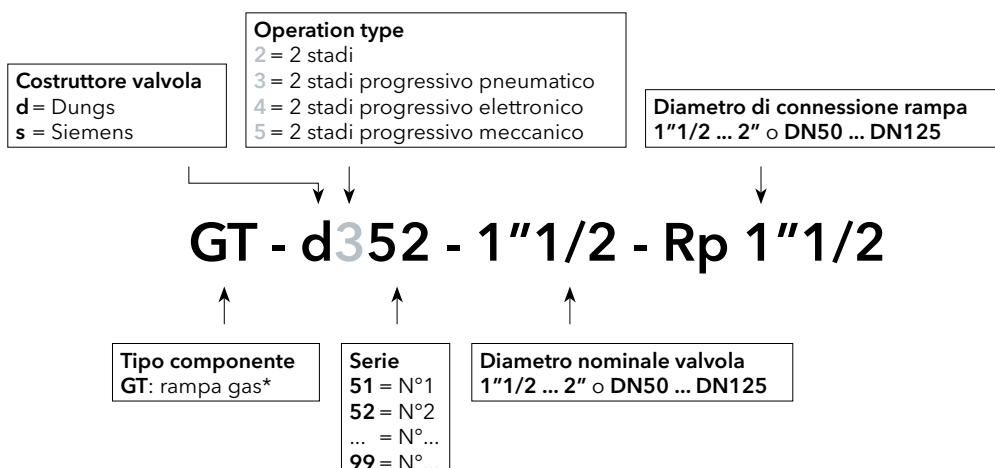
Operation type
2 = 2 stadi
3 = 2 stadi progressivo pneumatico
4 = 2 stadi progressivo elettronico
5 = 2 stadi progressivo meccanico

Costruttore valvola
d = Dungs
s = Siemens

Diametro di connessione rampa
1"1/2 ... 2" o DN50 ... DN125

GT - d352 - 1"1/2 - Rp 1"1/2

Tipo componente
GT: rampa gas*

Serie
51 = N°1
52 = N°2
... = N°...
99 = N°...

Diametro nominale valvola
1"1/2 ... 2" o DN50 ... DN125